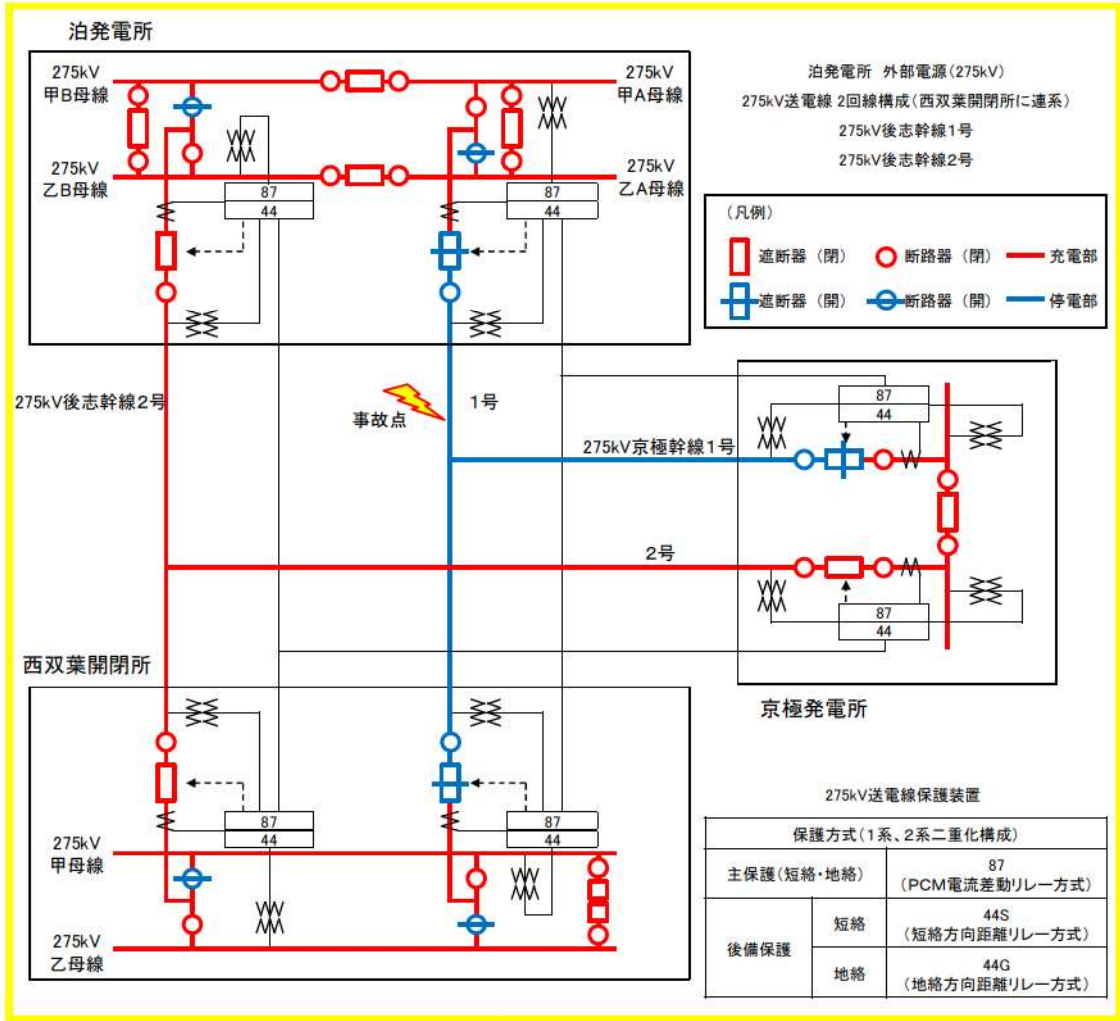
泊発電所

275kV
甲B母線

275kV
甲A母線

275kV
乙B母線

275kV
乙A母線

87
44

87
44

泊発電所 外部電源(275kV)
275kV送電線 2回線構成(西双葉開閉所に連系)
275kV後志幹線1号
275kV後志幹線2号

(凡例)
遮断器(閉) 断路器(閉) 充電部
遮断器(開) 断路器(開) 停電部

275kV後志幹線2号

事故点

1号

87
44

275kV京極幹線1号

2号

87
44

京極発電所

西双葉開閉所

87
44

87
44

275kV
甲母線

275kV
乙母線

275kV送電線保護装置

| 保護方式(1系、2系二重化構成) | | |
|---|---|---|
| 主保護(短絡・地絡) | | 87 (PCM電流差動リレー方式) |
| 後備保護 | 短絡 | 44S (短絡方向距離リレー方式) |
| | 地絡 | 44G (地絡方向距離リレー方式) |